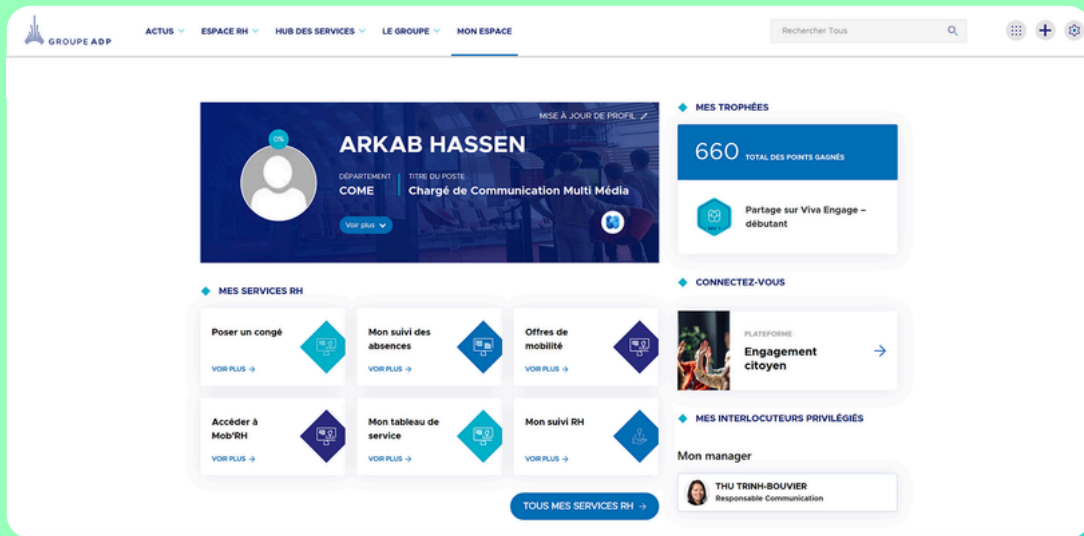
GROUPE ADP

ACTUS ESPACE RH HUB DES SERVICES LE GROUPE MON ESPACE

Rechercher Tous

0%

MISE À JOUR DE PROFIL

ARKAB HASSEN

DÉPARTEMENT
COME

TITRE DU POSTE
Chargé de Communication Multi Média

Voir plus

MES TROPHÉES

660 TOTAL DES POINTS GAGNÉS

Partage sur Viva Engage – débutant

MES SERVICES RH

Poser un congé
VOIR PLUS →

Mon suivi des absences
VOIR PLUS →

Offres de mobilité
VOIR PLUS →

Accéder à Mob'RH
VOIR PLUS →

Mon tableau de service
VOIR PLUS →

Mon suivi RH
VOIR PLUS →

TOUS MES SERVICES RH →

CONNECTEZ-VOUS

PLATEFORME
Engagement citoyen

MES INTERLOCUTEURS PRIVILÉGIÉS

Mon manager

THU TRINH-BOUVIER
Responsable Communication